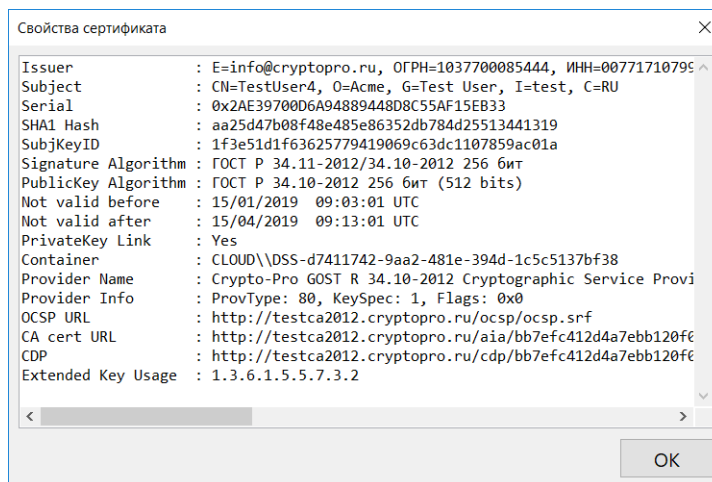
Свойства сертификата

Issuer : E=info@cryptopro.ru, ОГРН=1037700085444, ИНН=00771710799
Subject : CN=TestUser4, O=Acme, G=Test User, I=test, C=RU
Serial : 0x2AE39700D6A94889448D8C55AF15EB33
SHA1 Hash : aa25d47b08f48e485e86352db784d25513441319
SubjKeyID : 1f3e51d1f63625779419069c63dc1107859ac01a
Signature Algorithm : ГОСТ Р 34.11-2012/34.10-2012 256 бит
PublicKey Algorithm : ГОСТ Р 34.10-2012 256 бит (512 bits)
Not valid before : 15/01/2019 09:03:01 UTC
Not valid after : 15/04/2019 09:13:01 UTC
PrivateKey Link : Yes
Container : CLOUD\\DSS-d7411742-9aa2-481e-394d-1c5c5137bf38
Provider Name : Crypto-Pro GOST R 34.10-2012 Cryptographic Service Provi
Provider Info : ProvType: 80, KeySpec: 1, Flags: 0x0
OCSP URL : http://testca2012.cryptopro.ru/ocsp/ocsp.srf
CA cert URL : http://testca2012.cryptopro.ru/aia/bb7efc412d4a7ebb120f0
CDP : http://testca2012.cryptopro.ru/cdp/bb7efc412d4a7ebb120f0
Extended Key Usage : 1.3.6.1.5.5.7.3.2

OK